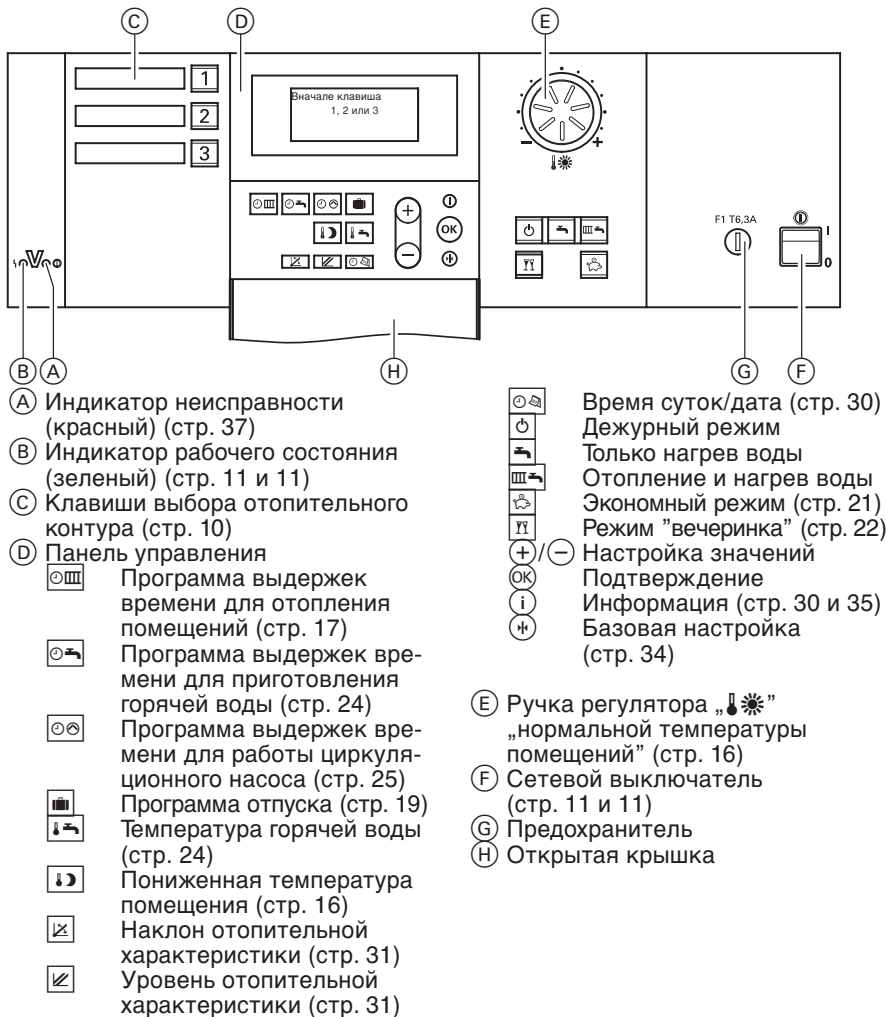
C D E

1
2
3

Вначале клавиша
1, 2 или 3

OK

F1 T6,3A

I
0

B A H G F

(A) Индикатор неисправности (красный) (стр. 37)
(B) Индикатор рабочего состояния (зеленый) (стр. 11 и 11)
(C) Клавиши выбора отопительного контура (стр. 10)
(D) Панель управления
Программа выдержек времени для отопления помещений (стр. 17)
Программа выдержек времени для приготовления горячей воды (стр. 24)
Программа выдержек времени для работы циркуляционного насоса (стр. 25)
Программа отпуска (стр. 19)
Температура горячей воды (стр. 24)
Пониженная температура помещения (стр. 16)
Наклон отопительной характеристики (стр. 31)
Уровень отопительной характеристики (стр. 31)

Время суток/дата (стр. 30)
Дежурный режим
Только нагрев воды
Отопление и нагрев воды
Экономный режим (стр. 21)
Режим "вечеринка" (стр. 22)
$+$/$-$ Настройка значений
OK Подтверждение
i Информация (стр. 30 и 35)
Базовая настройка (стр. 34)

(E) Ручка регулятора „ " „нормальной температуры помещений" (стр. 16)
(F) Сетевой выключатель (стр. 11 и 11)
(G) Предохранитель
(H) Открытая крышка